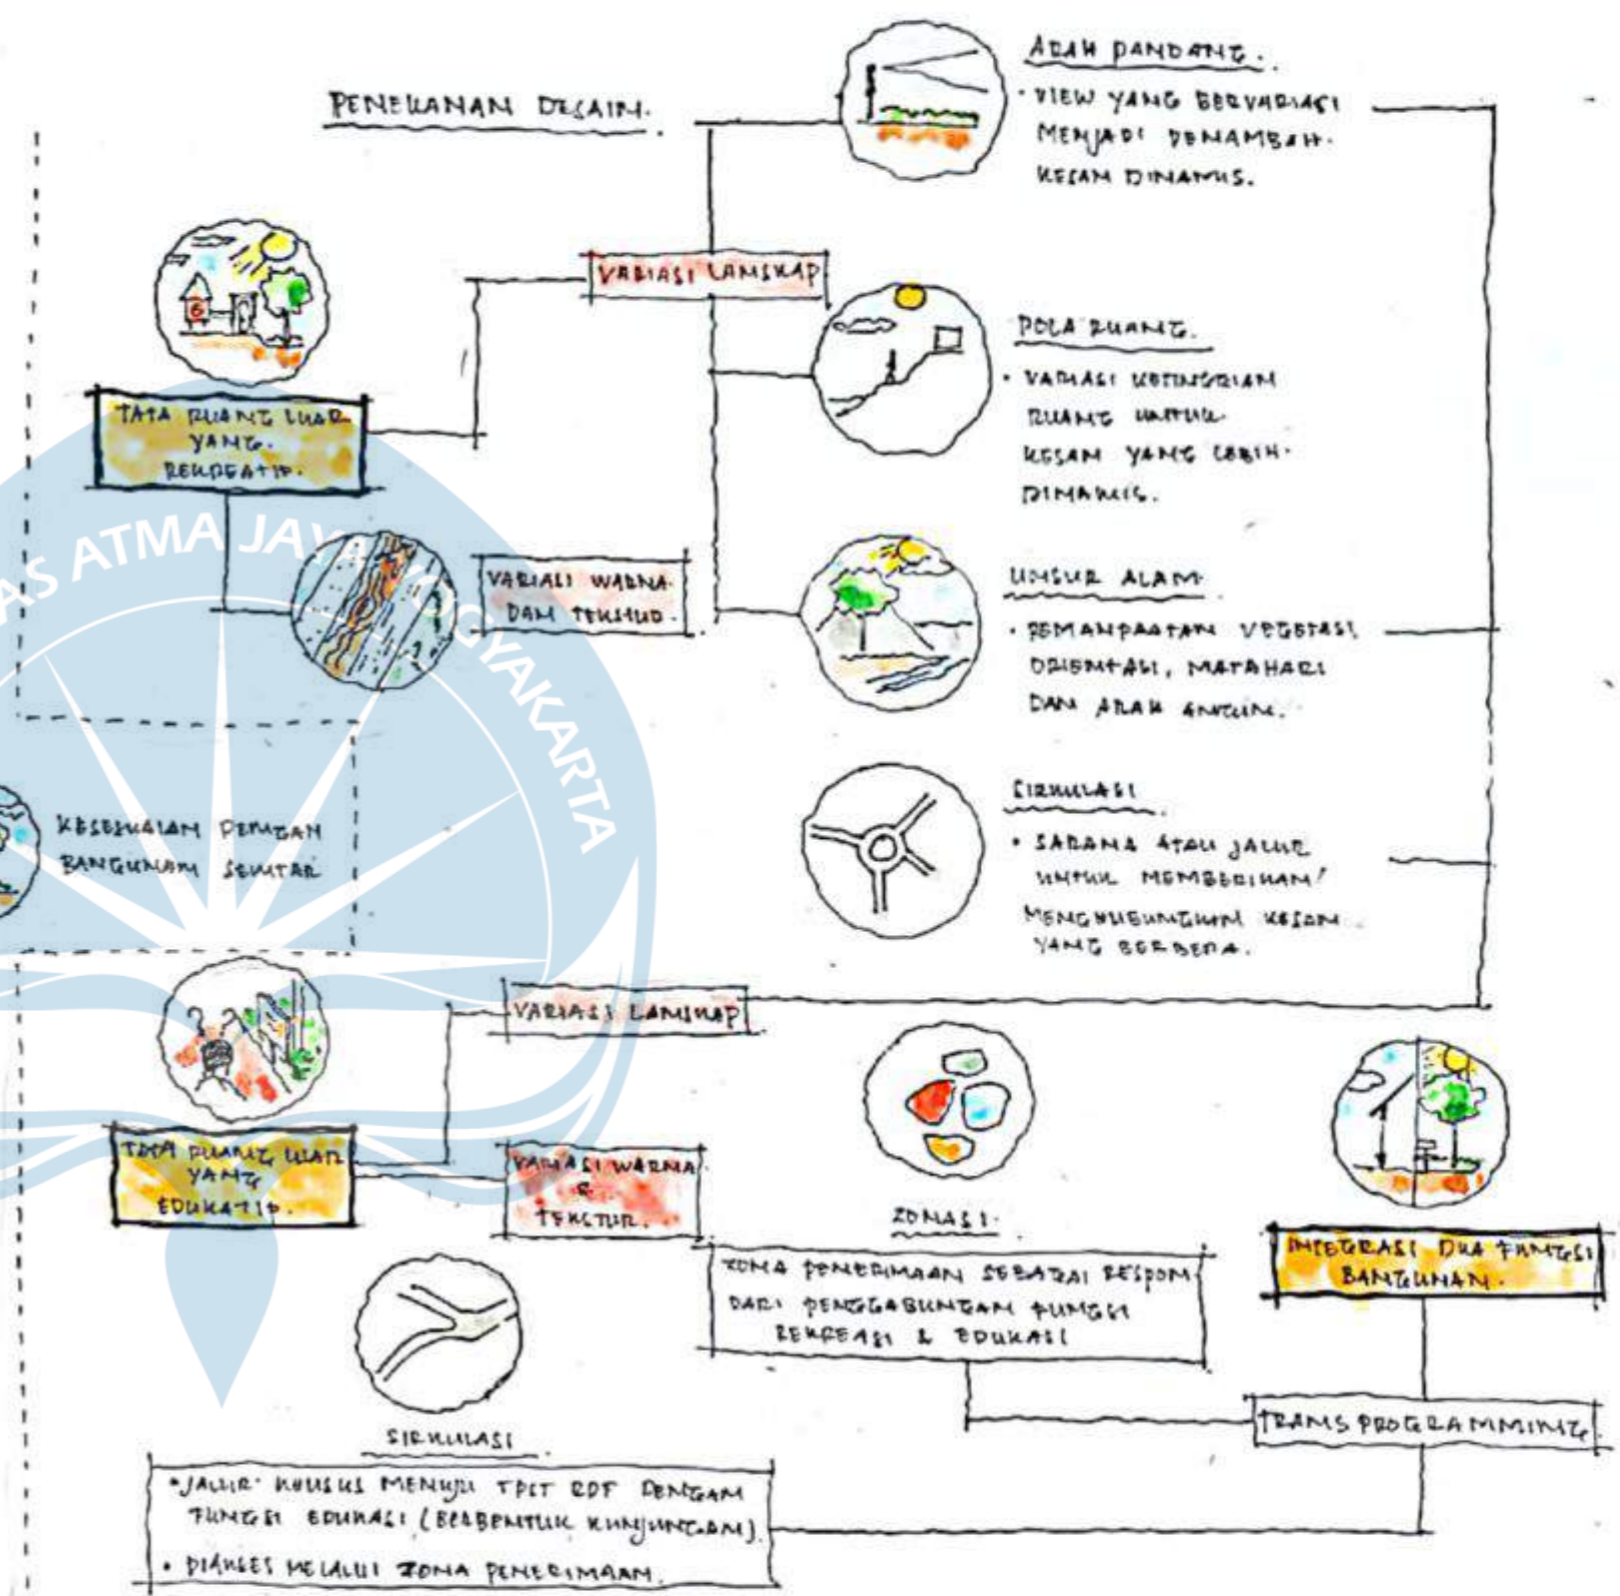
PENEKANAN DESAIN.

ARAH PANDANG.
· VIEW YANG BERVARIASI MENJADI PENAMBAH KESAN DINAMIS.

VARIASI LANSKAP

POLA RUANG.
· VARIASI KETINGGIAN RUANG UNTUK KESAN YANG LEBIH DINAMIS.

TATA RUANG LUAR YANG REKREATIF.

VARIASI WARNA DAN TEKSTUR.

UNSUR ALAM
· PEMANFAATAN VEGETASI, ORIENTASI, MATAHARI DAN ARAH ANGIN.

SIRKULASI
· SARANA ATAU JALUR UNTUK MEMBERIKAN/ MENGHUBUNGKAN KESAN YANG BERBEDA.

KESESUAIAN DENGAN BANGUNAN SEKITAR

VARIASI LANSKAP

TATA RUANG LUAR YANG EDUKATIF.

VARIASI WARNA & TEKSTUR.

ZONASI.
ZONA PENERIMAAN SEBAGAI RESPON DARI PENGGABUNGAN FUNGSI REKREASI & EDUKASI

INTEGRASI DUA FUNGSI BANGUNAN.

TRANSPROGRAMMING

SIRKULASI
· JALUR KHUSUS MENUJU TPST RDF DENGAN FUNGSI EDUKASI (BERBENTUK KUNJUNGAN).
· DIAKSES MELALUI ZONA PENERIMAAN.

ATMA JAYA YOGYAKARTA